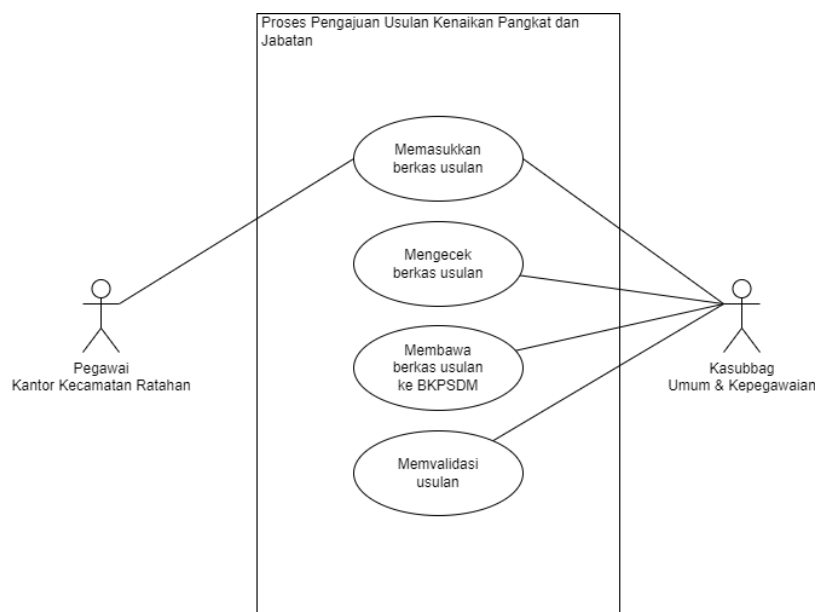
Proses Pengajuan Usulan Kenaikan Pangkat dan Jabatan

Memasukkan berkas usulan

Mengecek berkas usulan

Membawa berkas usulan ke BKPSDM

Memvalidasi usulan

Pegawai
Kantor Kecamatan Ratahan

Kasubbag
Umum & Kepegawaian